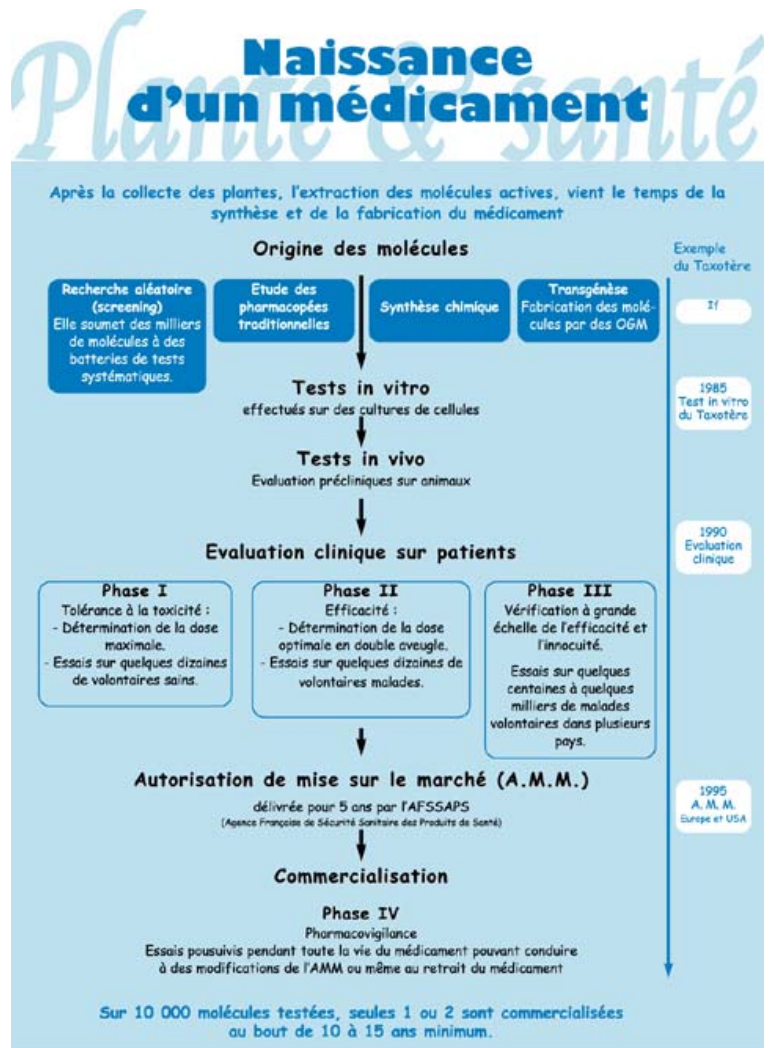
Plante & santé

Naissance d'un médicament

Après la collecte des plantes, l'extraction des molécules actives, vient le temps de la synthèse et de la fabrication du médicament

Origine des molécules

Exemple du Taxotère

Recherche aléatoire (screening)
Elle soumet des milliers de molécules à des batteries de tests systématiques.

Etude des pharmacopées traditionnelles

Synthèse chimique

Transgénèse
Fabrication des molécules par des OGM

If

Tests in vitro
effectués sur des cultures de cellules

1985
Test in vitro du Taxotère

Tests in vivo
Evaluation précliniques sur animaux

1990
Evaluation clinique

Evaluation clinique sur patients

Phase I
Tolérance à la toxicité :
- Détermination de la dose maximale.
- Essais sur quelques dizaines de volontaires sains.

Phase II
Efficacité :
- Détermination de la dose optimale en double aveugle.
- Essais sur quelques dizaines de volontaires malades.

Phase III
Vérification à grande échelle de l'efficacité et l'innocuité.
Essais sur quelques centaines à quelques milliers de malades volontaires dans plusieurs pays.

Autorisation de mise sur le marché (A.M.M.)
délivrée pour 5 ans par l'AFSSAPS
(Agence Française de Sécurité Sanitaire des Produits de Santé)

1995
A. M. M.
Europe et USA

Commercialisation

Phase IV
Pharmacovigilance
Essais pousuivis pendant toute la vie du médicament pouvant conduire à des modifications de l'AMM ou même au retrait du médicament

Sur 10 000 molécules testées, seules 1 ou 2 sont commercialisées au bout de 10 à 15 ans minimum.